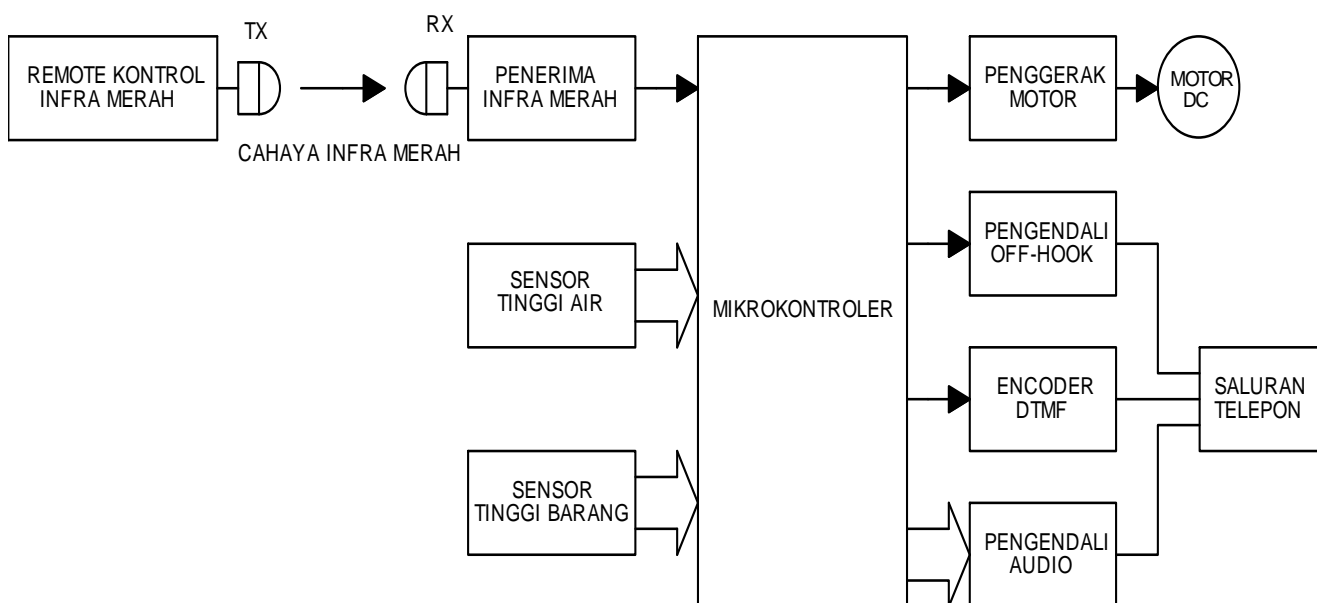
REMOTE KONTROL INFRA MERAH

TX

RX

CAHAYA INFRA MERAH

PENERIMA INFRA MERAH

MIKROKONTROLER

PENGGERAK MOTOR

MOTOR DC

PENGENDALI OFF-HOOK

SENSOR TINGGI AIR

ENCODER DTMF

SALURAN TELEPON

SENSOR TINGGI BARANG

PENGENDALI AUDIO